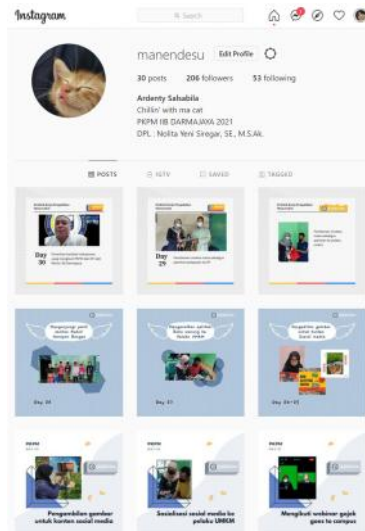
Instagram

Q Search

manendesu Edit Profile

30 posts 206 followers 53 following

Ardenty Sahabila
Chillin' with ma cat
PKPM IIB DARMAJAYA 2021
DPL : Nolita Yeni Siregar, SE., M.S.Ak.

POSTS IGTV SAVED TAGGED

Day 30

Day 29

Day 30

Day 31

Day 24-25

Pengambilan gambar untuk konten sosial media

Sosialisasi sosial media ke pelaku UMKM

Mengikuti webinar gajah goes to campus